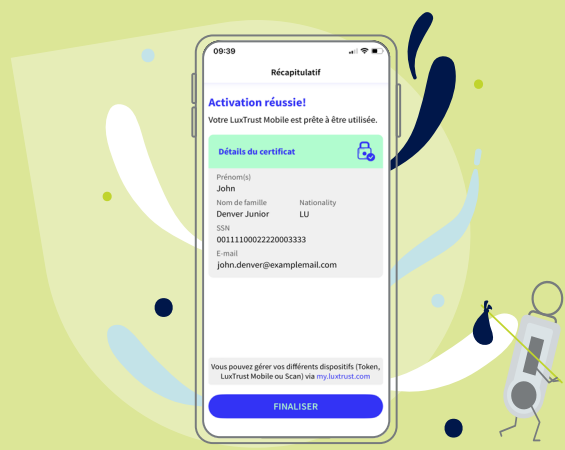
09:39

Récapitulatif

Activation réussie!

Votre LuxTrust Mobile est prête à être utilisée.

Détails du certificat

Prénom(s)
John

Nom de famille
Denver Junior

Nationality
LU

SSN
00111100022220003333

E-mail
john.denver@examplemail.com

Vous pouvez gérer vos différents dispositifs (Token, LuxTrust Mobile ou Scan) via my.luxtrust.com

FINALISER